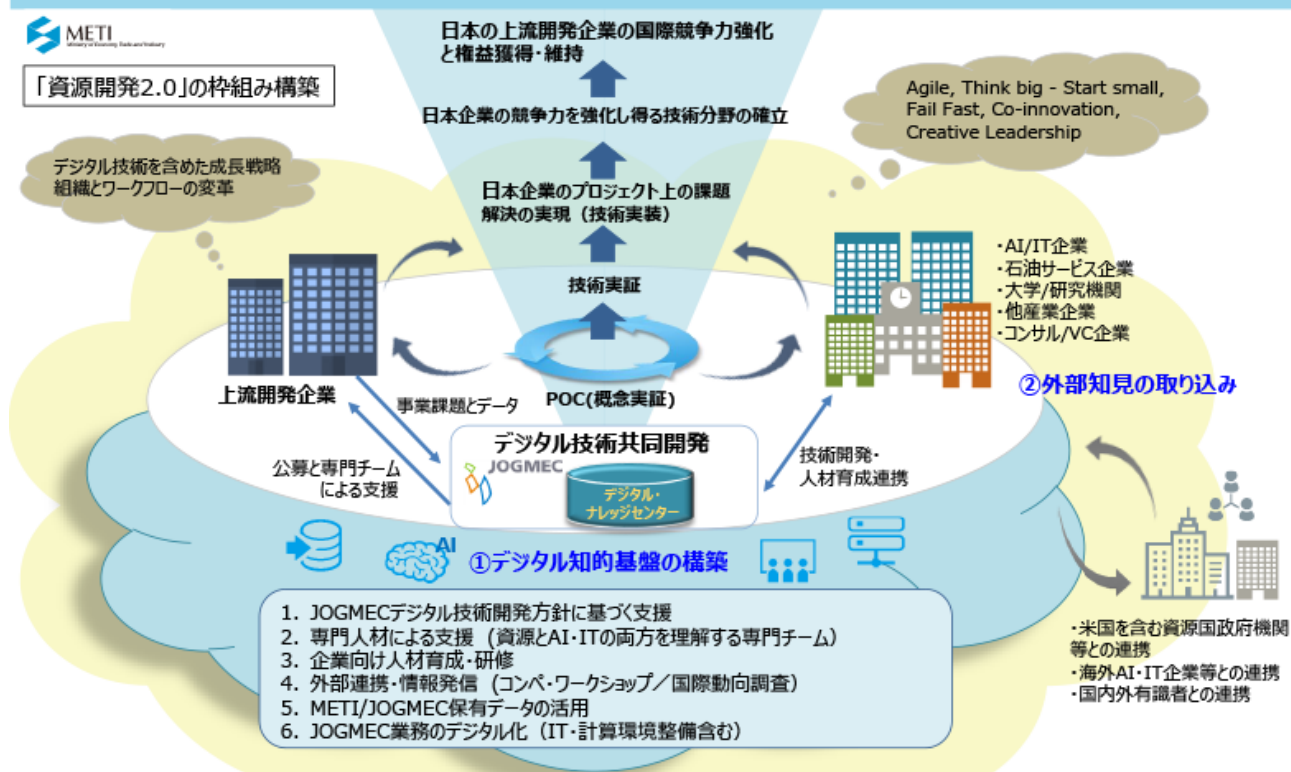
METI
Ministry of Economy, Trade and Industry

「資源開発2.0」の枠組み構築

日本の上流開発企業の国際競争力強化と権益獲得・維持

日本企業の競争力を強化し得る技術分野の確立

日本企業のプロジェクト上の課題解決の実現（技術実装）

技術実証

POC(概念実証)

Agile, Think big - Start small, Fail Fast, Co-innovation, Creative Leadership

デジタル技術を含めた成長戦略
組織とワークフローの変革

上流開発企業

・AI/IT企業
・石油サービス企業
・大学/研究機関
・他産業企業
・コンサル/VC企業

②外部知見の取り込み

事業課題とデータ

公募と専門チームによる支援

デジタル技術共同開発

JOGMEC

デジタル・ナレッジセンター

技術開発・人材育成連携

AI

①デジタル知的基盤の構築

1. JOGMECデジタル技術開発方針に基づく支援
2. 専門人材による支援（資源とAI・ITの両方を理解する専門チーム）
3. 企業向け人材育成・研修
4. 外部連携・情報発信（コンペ・ワークショップ／国際動向調査）
5. METI/JOGMEC保有データの活用
6. JOGMEC業務のデジタル化（IT・計算環境整備含む）

・米国を含む資源国政府機関等との連携
・海外AI・IT企業等との連携
・国内外有識者との連携